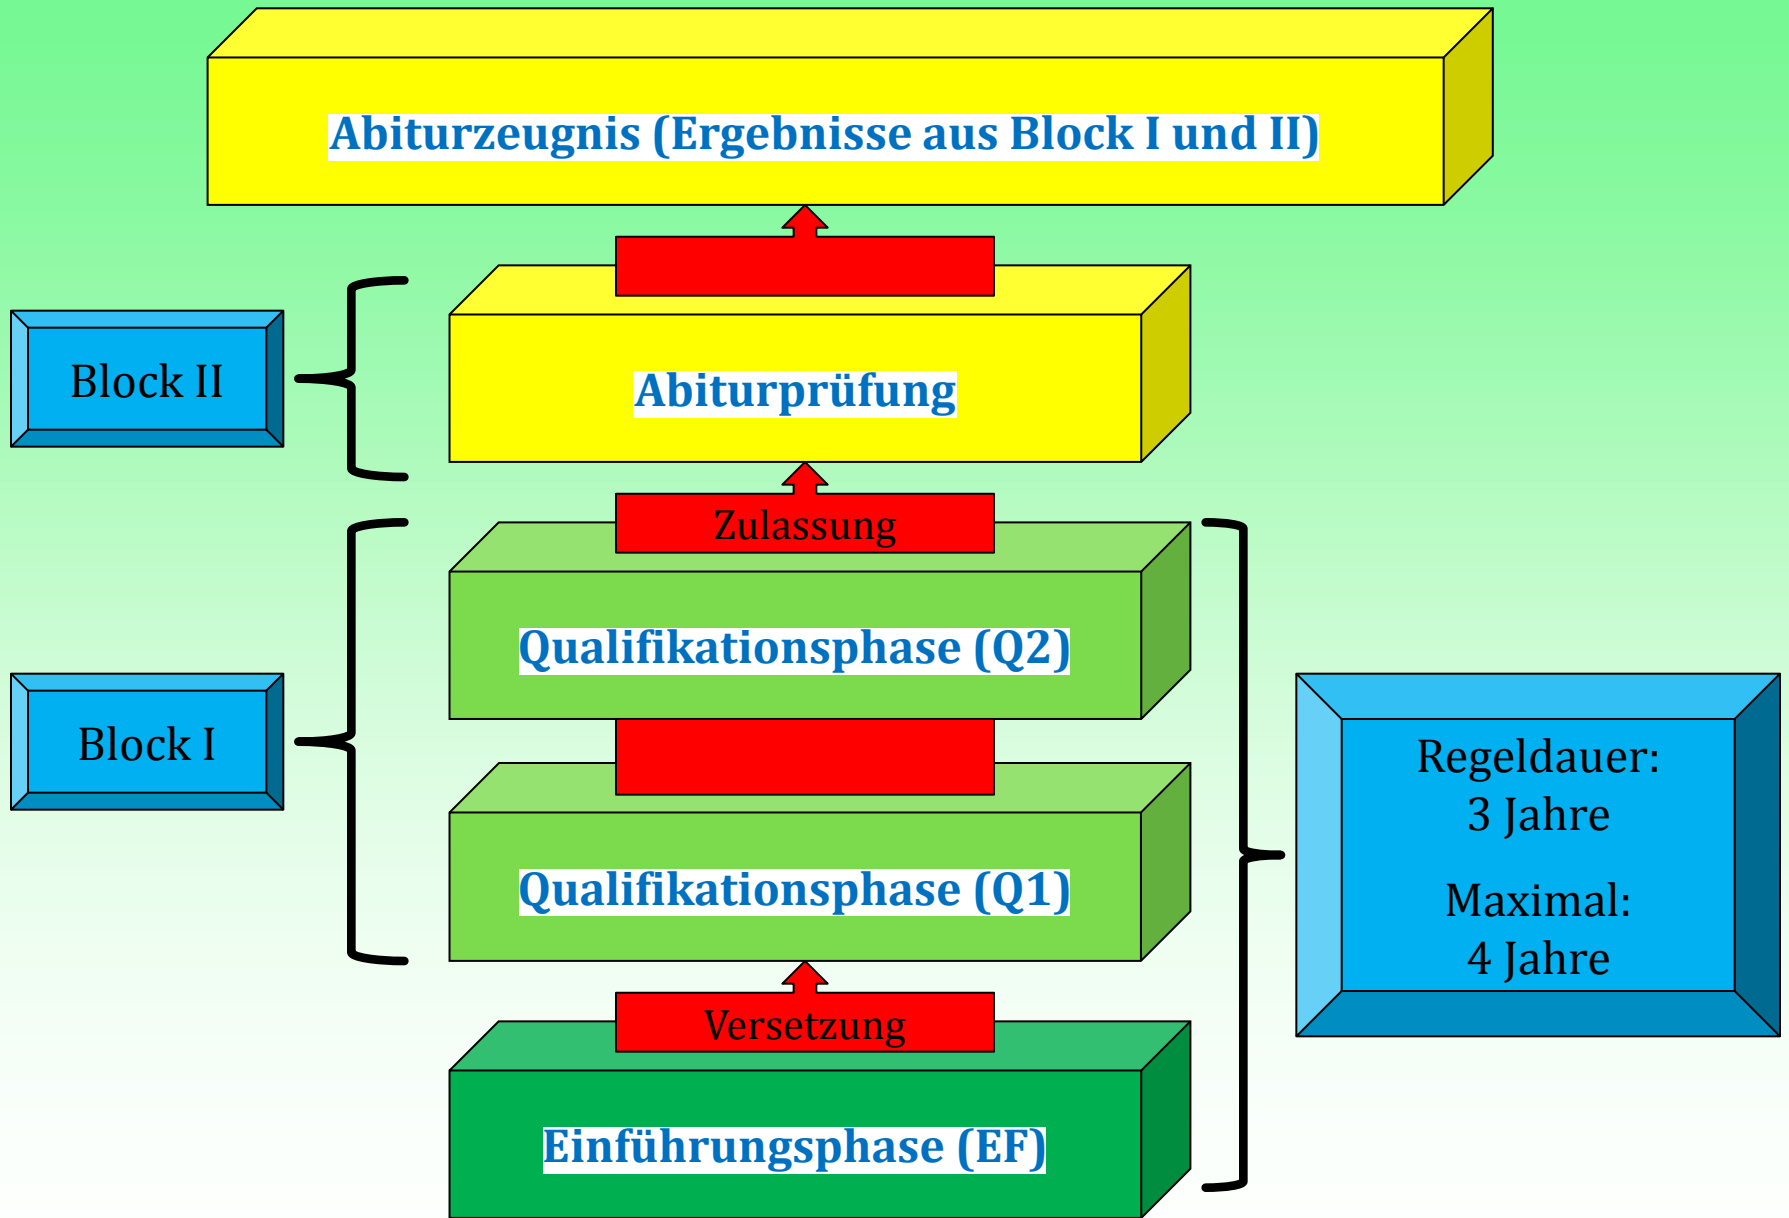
Abiturzeugnis (Ergebnisse aus Block I und II)

Block II

Abiturprüfung

Zulassung

Block I

Qualifikationsphase (Q2)

Qualifikationsphase (Q1)

Versetzung

Einführungsphase (EF)

Regeldauer:
3 Jahre

Maximal:
4 Jahre